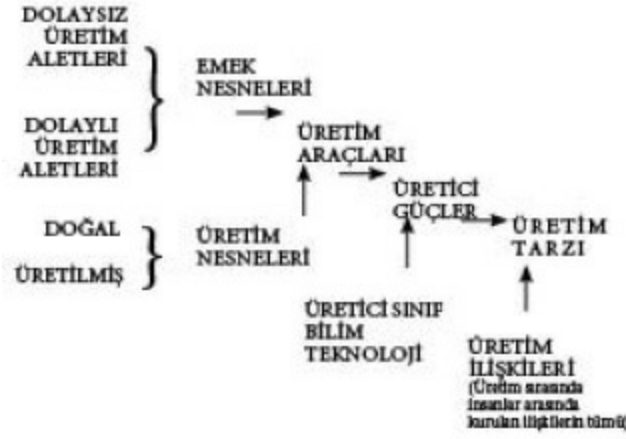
DOLAYSIZ ÜRETİM ALETLERİ

DOLAYLI ÜRETİM ALETLERİ

EMEK NESNELERİ

ÜRETİM ARAÇLARI

DOĞAL

ÜRETİLMİŞ

ÜRETİM NESNELERİ

ÜRETİCİ GÜÇLER

ÜRETİM TARZI

ÜRETİCİ SINIF BİLİM TEKNOLOJİ

ÜRETİM İLİŞKİLERİ (Üretim sırasında insanlar arasında kurulan ilişkilerin tümü)